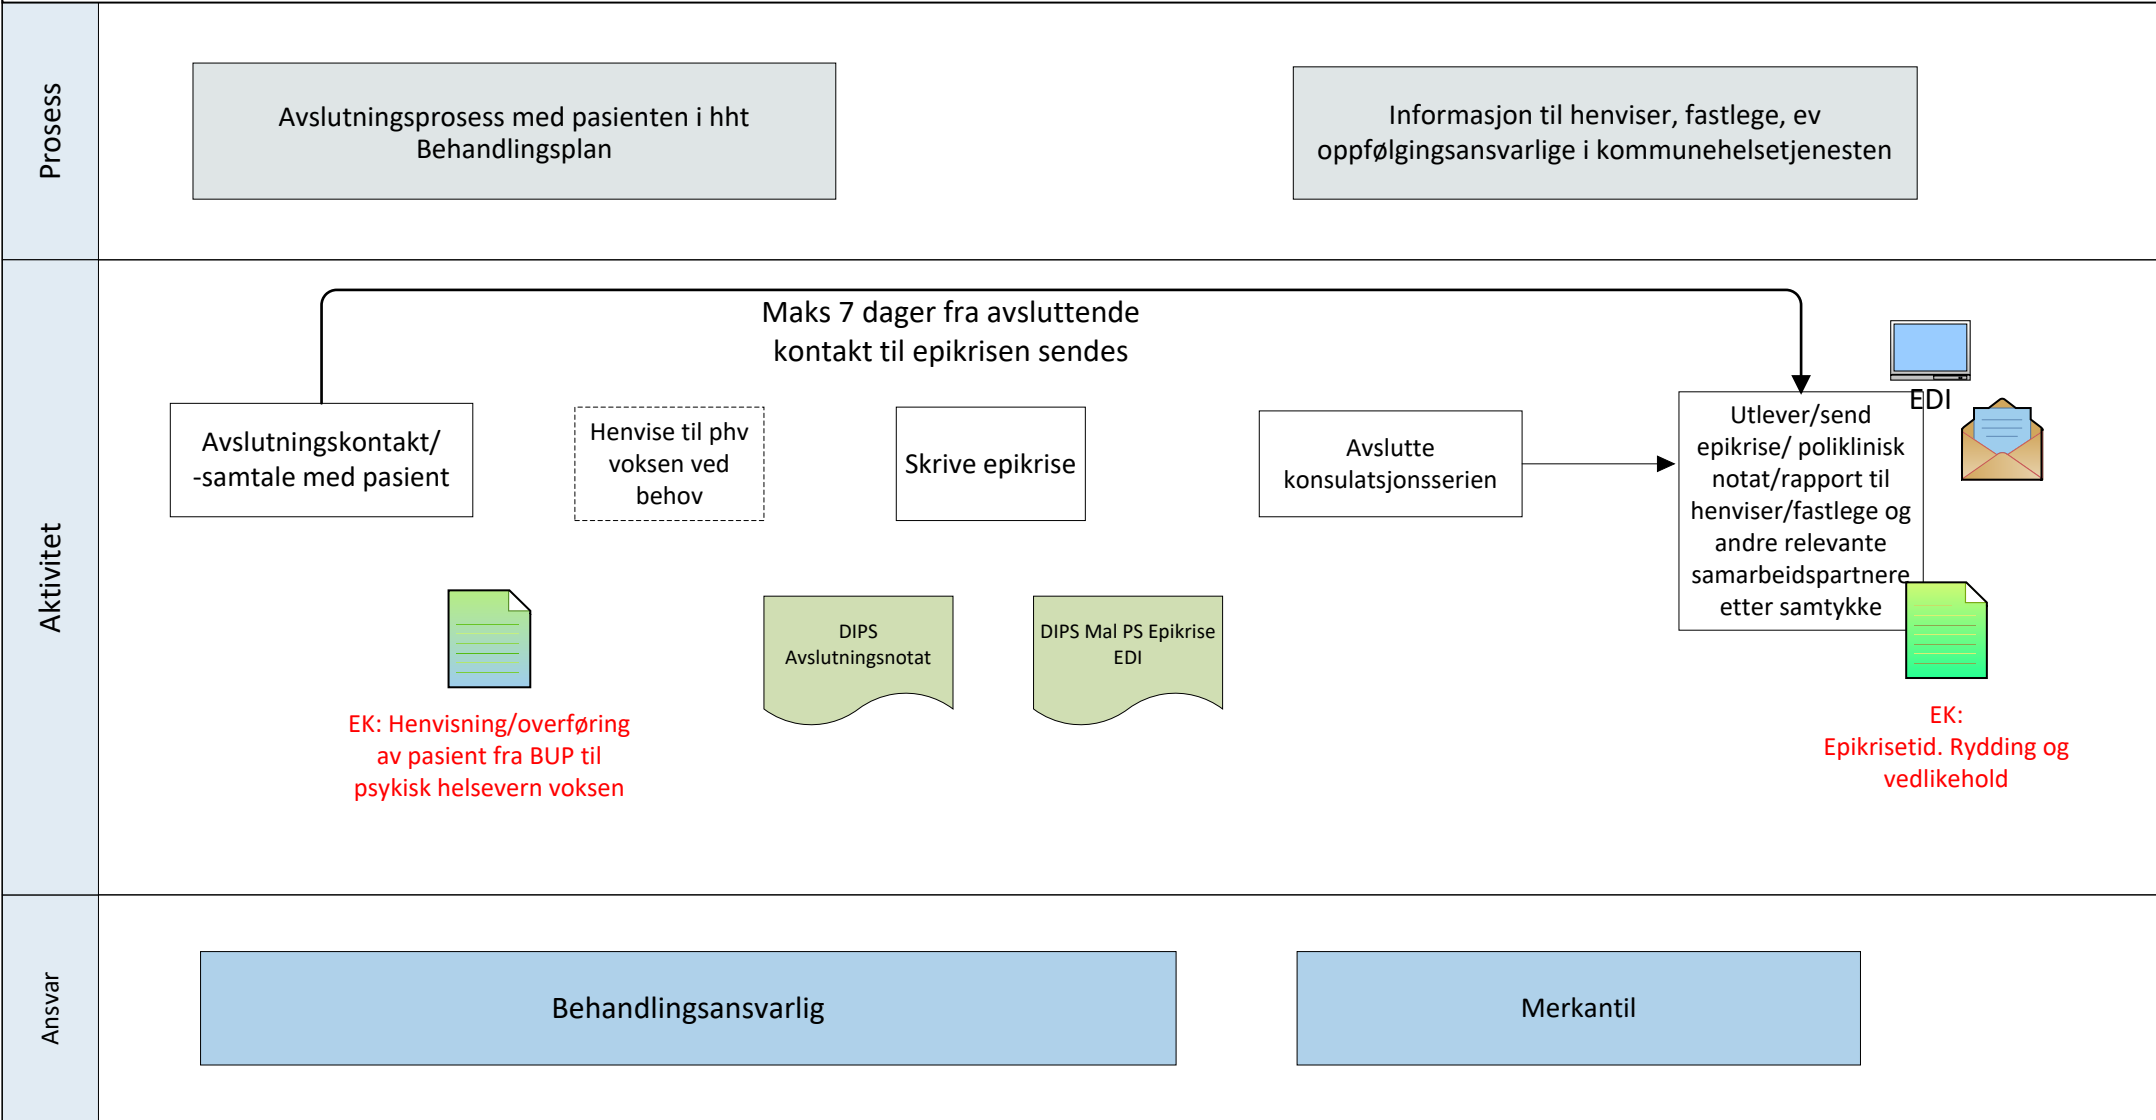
Prosess

Avslutningsprosess med pasienten i hht Behandlingsplan

Informasjon til henviser, fastlege, ev oppfølgingsansvarlige i kommunehelsetjenesten

Aktivitet

Maks 7 dager fra avsluttende kontakt til epikrisen sendes

Avslutningskontakt/ -samtale med pasient

Henvise til phv voksen ved behov

Skrive epikrise

Avslutte konsulatsjonsserien

Utlever/send epikrise/ poliklinisk notat/rapport til henviser/fastlege og andre relevante samarbeidspartnere etter samtykke

EDI

EK: Henvisning/overføring av pasient fra BUP til psykisk helsevern voksen

DIPS Avslutningsnotat

DIPS Mal PS Epikrise EDI

EK: Epikrisetid. Rydding og vedlikehold

Ansvar

Behandlingsansvarlig

Merkantil